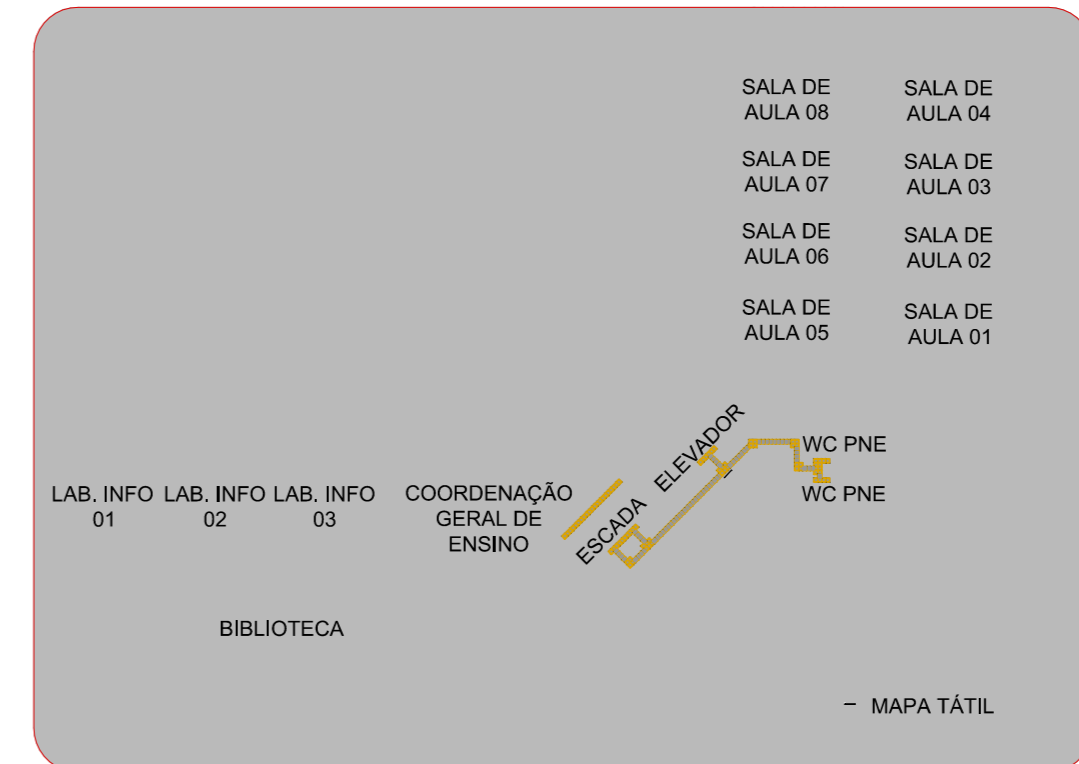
SALA DE AULA 08

SALA DE AULA 04

SALA DE AULA 07

SALA DE AULA 03

SALA DE AULA 06

SALA DE AULA 02

SALA DE AULA 05

SALA DE AULA 01

ELEVADOR

WC PNE

WC PNE

LAB. INFO 01

LAB. INFO 02

LAB. INFO 03

COORDENAÇÃO GERAL DE ENSINO

ESCADA

BIBLIOTECA

– MAPA TÁTIL